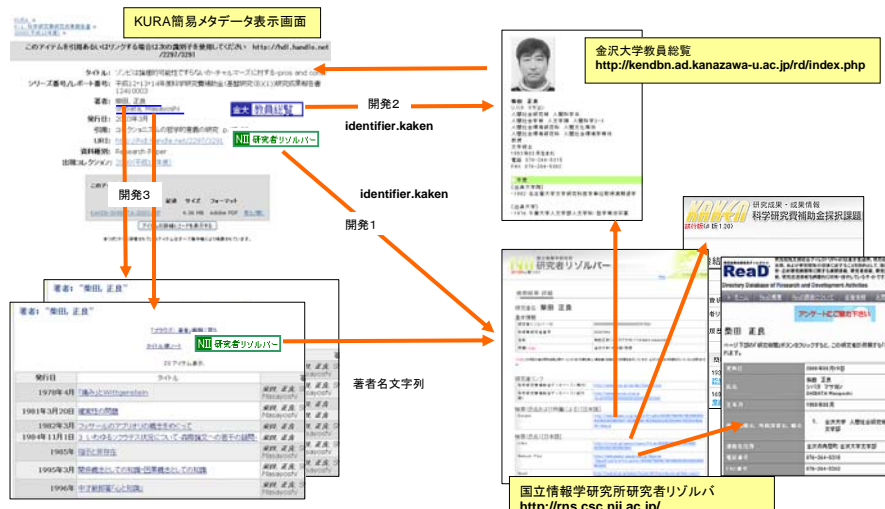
KURA簡易メタデータ表示画面

このアイテムを引用あるいはリンクする場合は次の識別子を使用してください: http://hdl.handle.net/2297/3291

タイトル: ゾンビは論理的可能性ですらない

シリーズ番号/レポート番号: 平成12-13-14年度科学研究費補助金(基盤研究(C)(2))研究成果報告書

著者: 柴田 正良

発行日: 2003年3月

URI: http://hdl.handle.net/2297/3291

資料種別: Research Paper

出版コレクション:

金大 教員総覧

NII 研究者リゾルバー

開発2

identifier.kaken

identifier.kaken

開発1

開発3

金沢大学教員総覧
http://kendbn.ad.kanazawa-u.ac.jp/rd/index.php

研究成果・成果情報
科学研究費補助金採択課題

ReaD

アンケートにご協力下さい

柴田 正良

著者: "柴田, 正良"

NII 研究者リゾルバー

著者名文字列

| 発行日 | タイトル |
|---|---|
| 1978年4月 | 「痛み」とWittgenstein |
| 1981年3月20日 | 確実性の問題 |
| 1982年3月 | フッサールのアプリオリ概念をめぐって |
| 1984年11月1日 | |
| 1985年 | 指示と真理性 |
| 1995年3月 | 関係概念としての知識 |
| 1996年 | 中才勤郎著「心と知識」 |

国立情報学研究所研究者リゾルバ
http://rns.csc.nii.ac.jp/